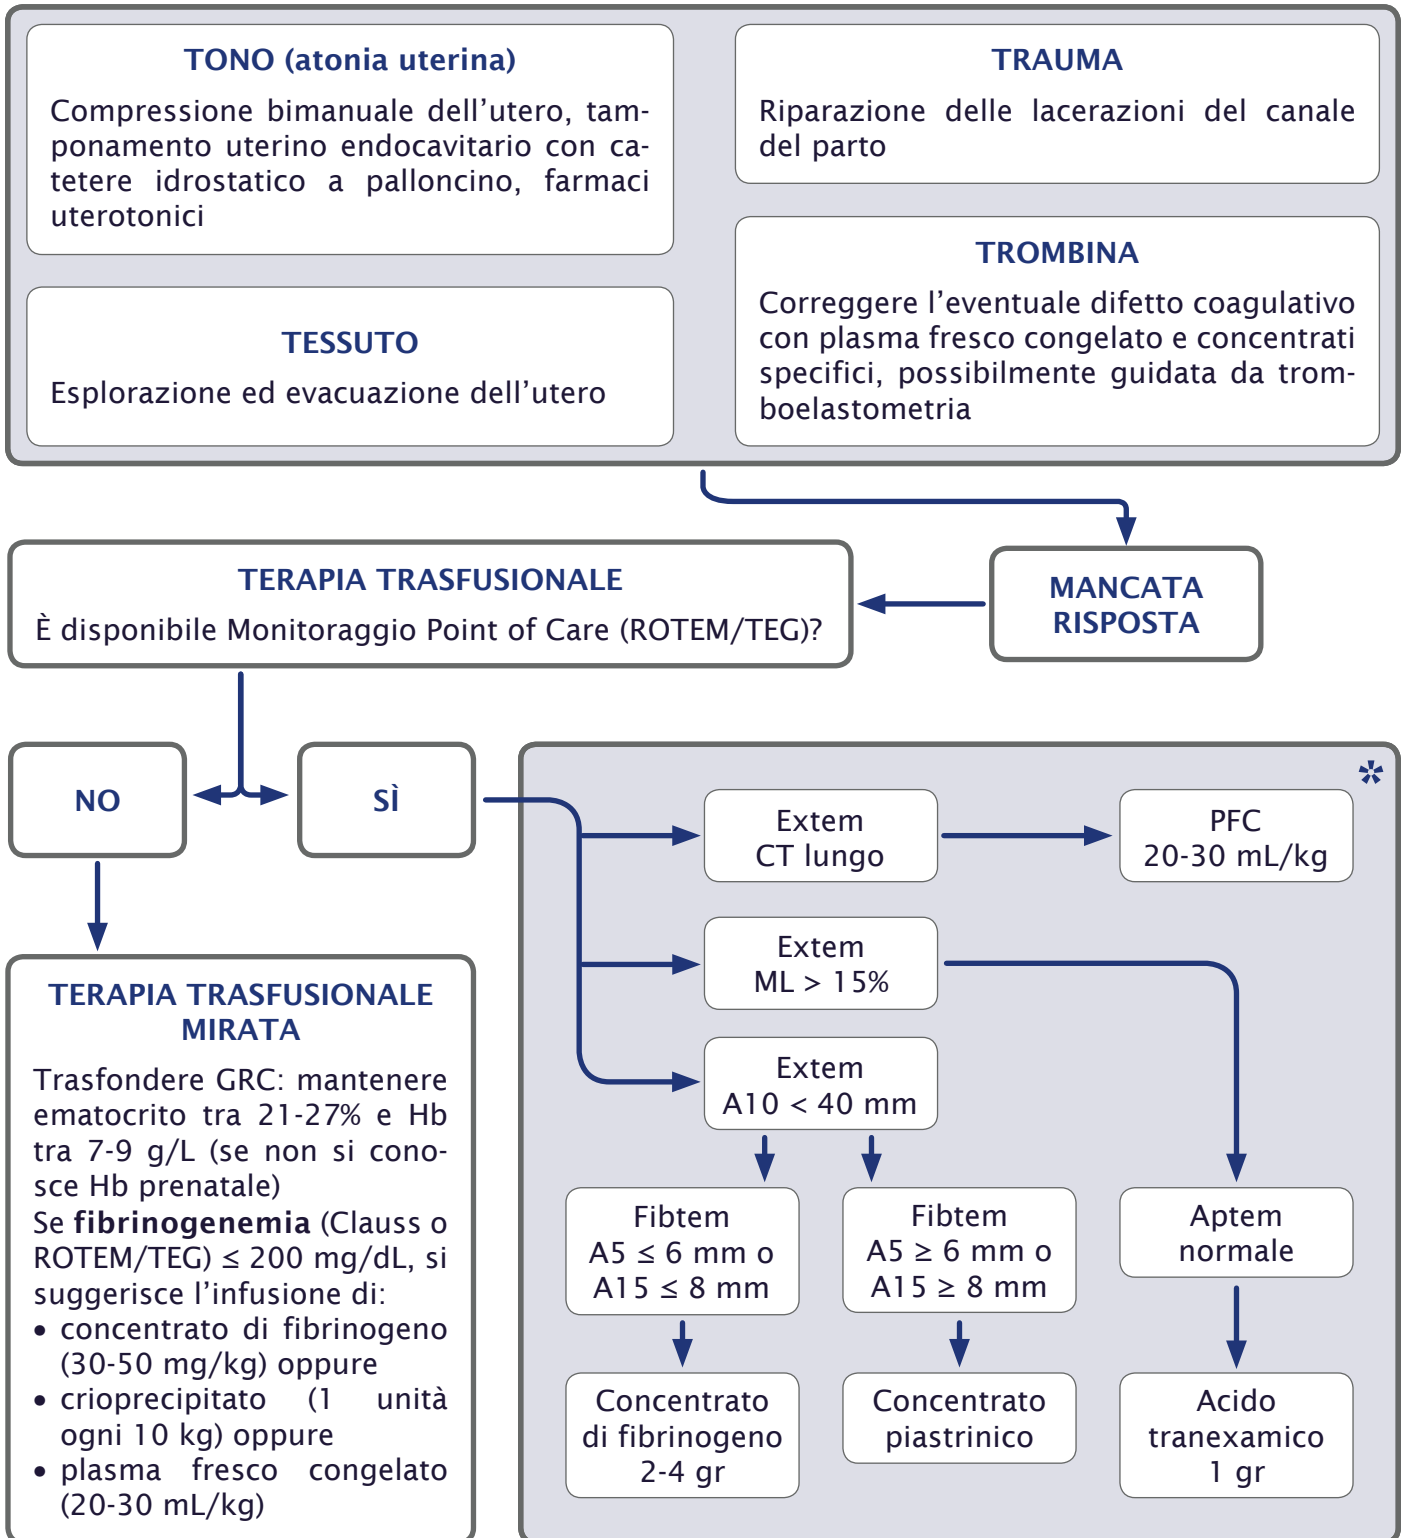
TONO (atonia uterina)
Compressione bimanuale dell'utero, tamponamento uterino endocavitario con catetere idrostatico a palloncino, farmaci uterotonici

TRAUMA
Riparazione delle lacerazioni del canale del parto

TESSUTO
Esplorazione ed evacuazione dell'utero

TROMBINA
Correggere l'eventuale difetto coagulativo con plasma fresco congelato e concentrati specifici, possibilmente guidata da tromboelastometria

TERAPIA TRASFUSIONALE
È disponibile Monitoraggio Point of Care (ROTEM/TEG)?

MANCATA RISPOSTA

NO

SÌ

*

Extem
CT lungo

PFC
20-30 mL/kg

Extem
ML > 15%

Extem
A10 < 40 mm

TERAPIA TRASFUSIONALE MIRATA
Trasfondere GRC: mantenere ematocrito tra 21-27% e Hb tra 7-9 g/L (se non si conosce Hb prenatale)
Se **fibrinogenemia** (Clauss o ROTEM/TEG) ≤ 200 mg/dL, si suggerisce l'infusione di:
• concentrato di fibrinogeno (30-50 mg/kg) oppure
• crioprecipitato (1 unità ogni 10 kg) oppure
• plasma fresco congelato (20-30 mL/kg)

Fibtem
A5 ≤ 6 mm o
A15 ≤ 8 mm

Fibtem
A5 ≥ 6 mm o
A15 ≥ 8 mm

Aptem
normale

Concentrato
di fibrinogeno
2-4 gr

Concentrato
piastrinico

Acido
tranexamico
1 gr